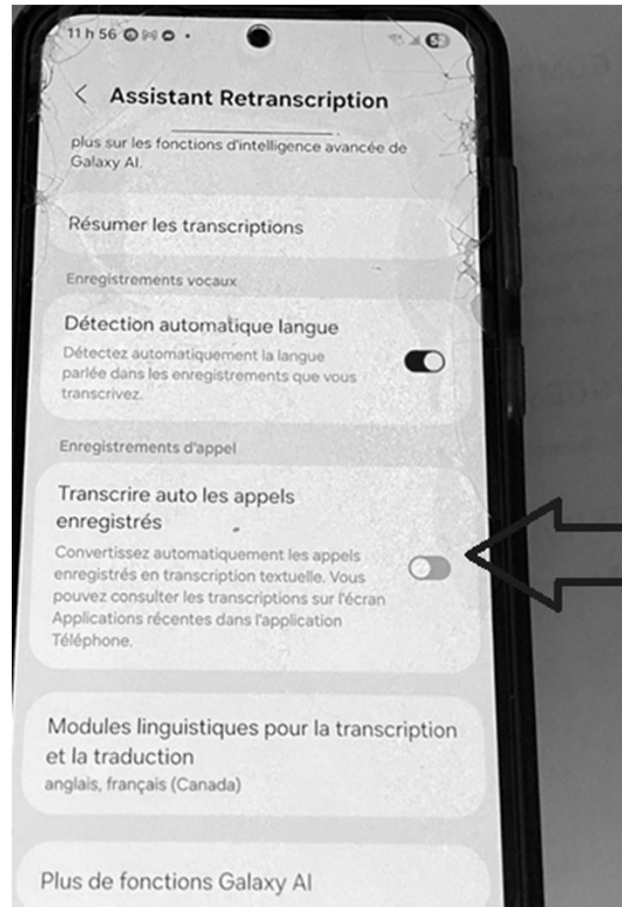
11 h 56

Assistant Retranscription

plus sur les fonctions d'intelligence avancée de Galaxy AI.

Résumer les transcriptions

Enregistrements vocaux

Détection automatique langue

Détectez automatiquement la langue parlée dans les enregistrements que vous transcrivez.

Enregistrements d'appel

Transcrire auto les appels enregistrés

Convertissez automatiquement les appels enregistrés en transcription textuelle. Vous pouvez consulter les transcriptions sur l'écran Applications récentes dans l'application Téléphone.

Modules linguistiques pour la transcription et la traduction

anglais, français (Canada)

Plus de fonctions Galaxy AI